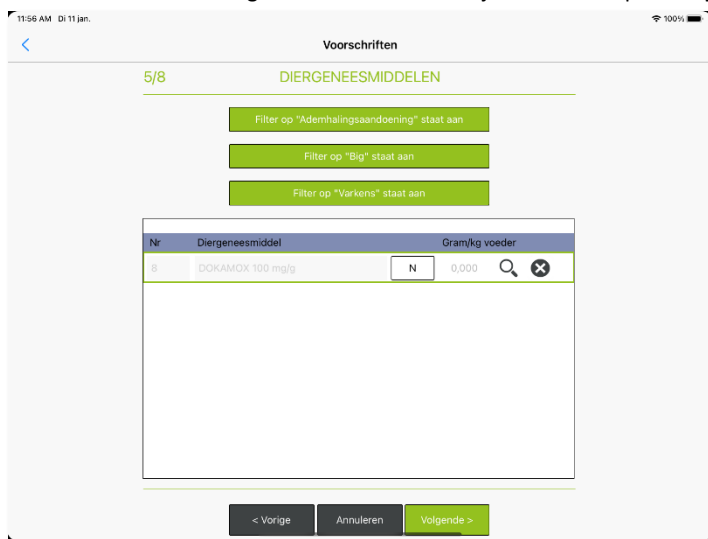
11:56 AM Di 11 jan.
100%

Voorschriften

5/8 DIERGENEESMIDDELEN

Filter op "Ademhalingsaandoening" staat aan

Filter op "Big" staat aan

Filter op "Varkens" staat aan

| Nr | Diergeneesmiddel | | Gram/kg voeder |
|---|---|---|---|
| 8 | DOKAMOX 100 mg/g | N | 0,000 |

< Vorige Annuleren Volgende >